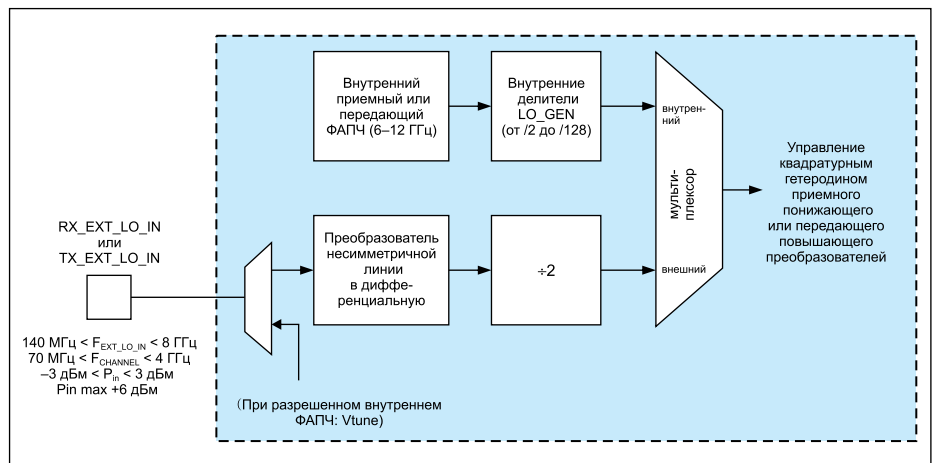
Внутренний приемный или передающий ФАПЧ (6–12 ГГц)

Внутренние делители LO_GEN (от /2 до /128)

внутренний

мультиплексор

внешний

Управление квадратурным гетеродином приемного понижающего или передающего повышающего преобразователей

RX_EXT_LO_IN или TX_EXT_LO_IN

Преобразователь несимметричной линии в дифференциальную

÷2

140 МГц < $F_{EXT\_LO\_IN}$ < 8 ГГц
70 МГц < $F_{CHANNEL}$ < 4 ГГц
–3 дБм < $P_{in}$ < 3 дБм
Pin max +6 дБм

(При разрешенном внутреннем ФАПЧ: Vtune)